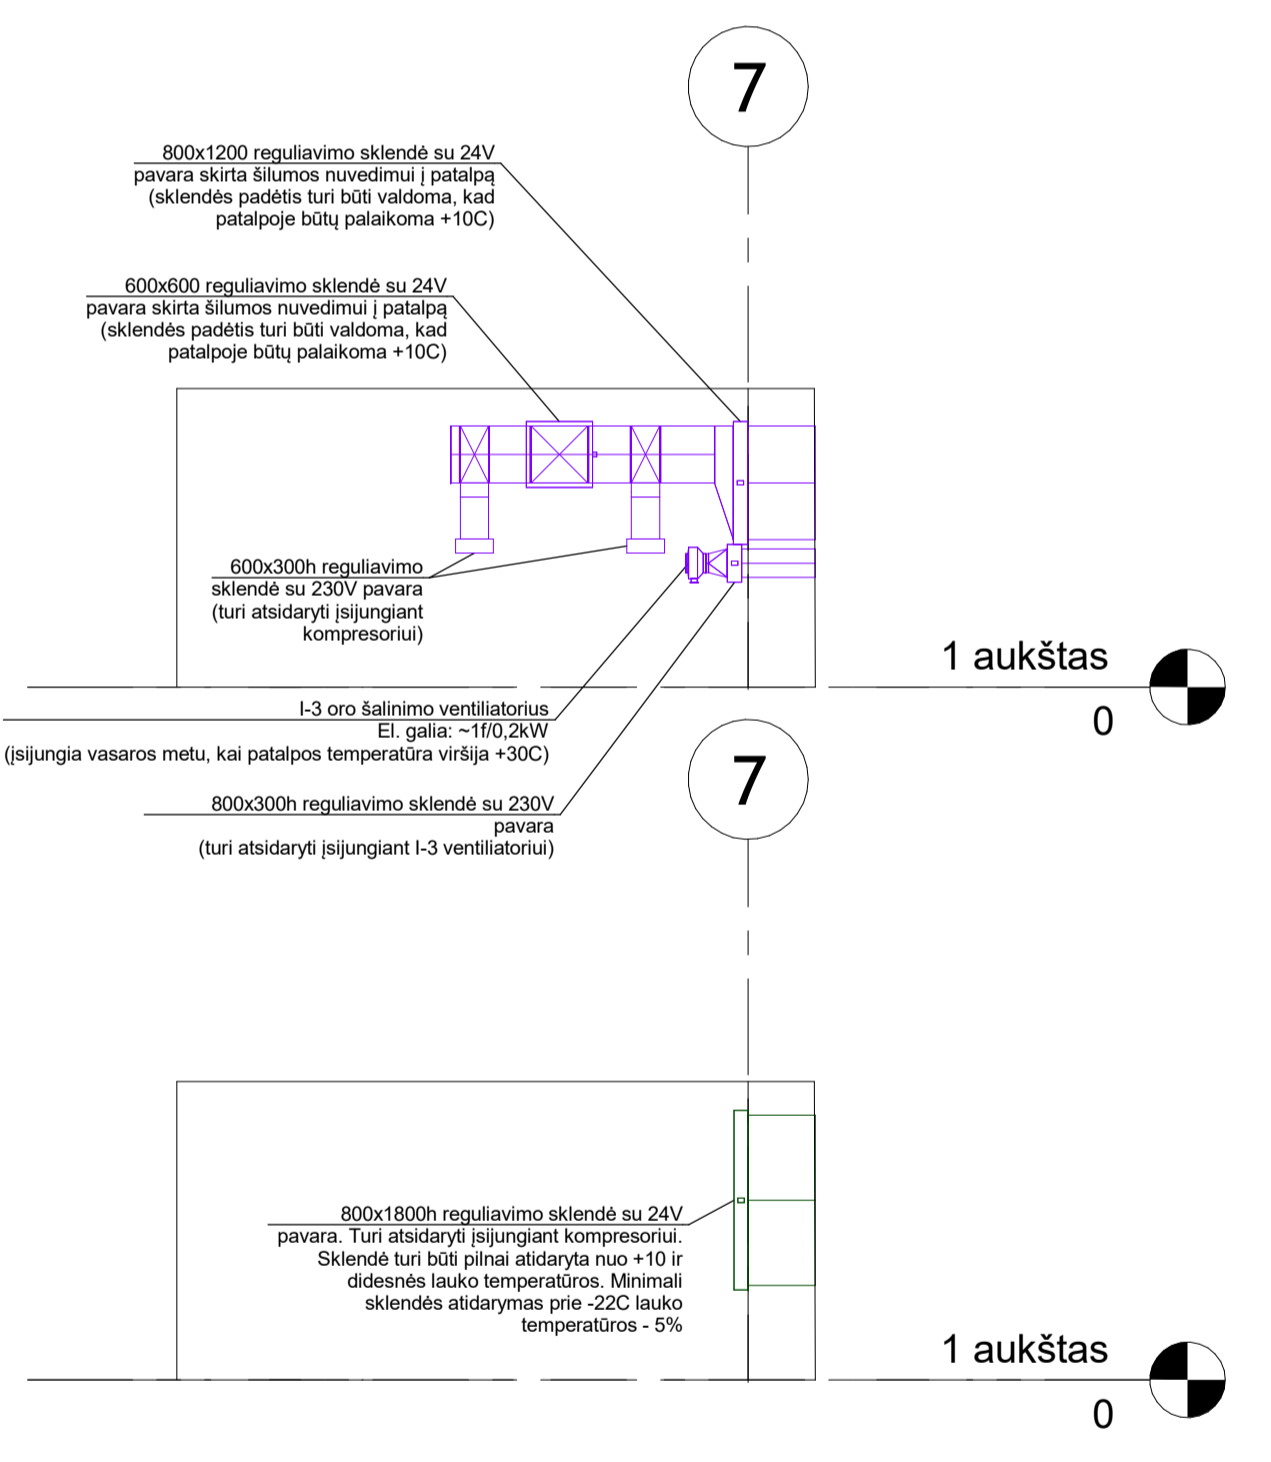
7

800x1200 reguliavimo sklendė su 24V pavara skirta šilumos nuvedimui į patalpą (sklendės padėtis turi būti valdoma, kad patalpoje būtų palaikoma +10C)

600x600 reguliavimo sklendė su 24V pavara skirta šilumos nuvedimui į patalpą (sklendės padėtis turi būti valdoma, kad patalpoje būtų palaikoma +10C)

600x300h reguliavimo sklendė su 230V pavara (turi atsidaryti įsijungiant kompresoriui)

1 aukštas
0

I-3 oro šalinimo ventiliatorius
El. galia: ~1f/0,2kW
(įsijungia vasaros metu, kai patalpos temperatūra viršija +30C)

7

800x300h reguliavimo sklendė su 230V pavara
(turi atsidaryti įsijungiant I-3 ventiliatoriui)

800x1800h reguliavimo sklendė su 24V pavara. Turi atsidaryti įsijungiant kompresoriui. Sklendė turi būti pilnai atidaryta nuo +10 ir didesnės lauko temperatūros. Minimali sklendės atidarymas prie -22C lauko temperatūros - 5%

1 aukštas
0